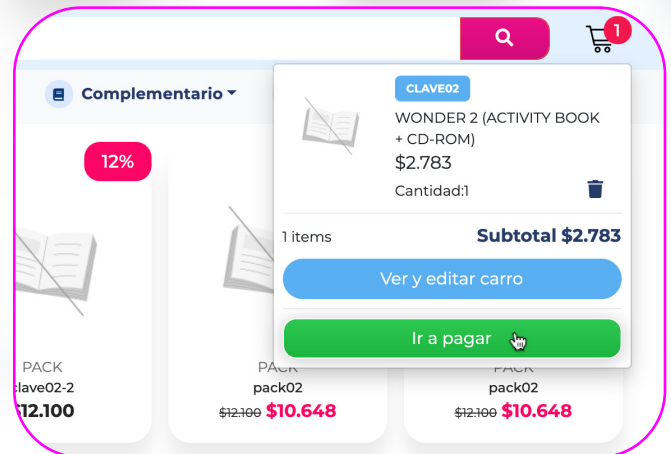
1

Complementario

12%

CLAVE02

WONDER 2 (ACTIVITY BOOK + CD-ROM)

$2.783

Cantidad:1

1 items

Subtotal $2.783

Ver y editar carro

Ir a pagar

PACK
clave02-2
$12.100

PACK
pack02
~~$12.100~~ $10.648

PACK
pack02
~~$12.100~~ $10.648